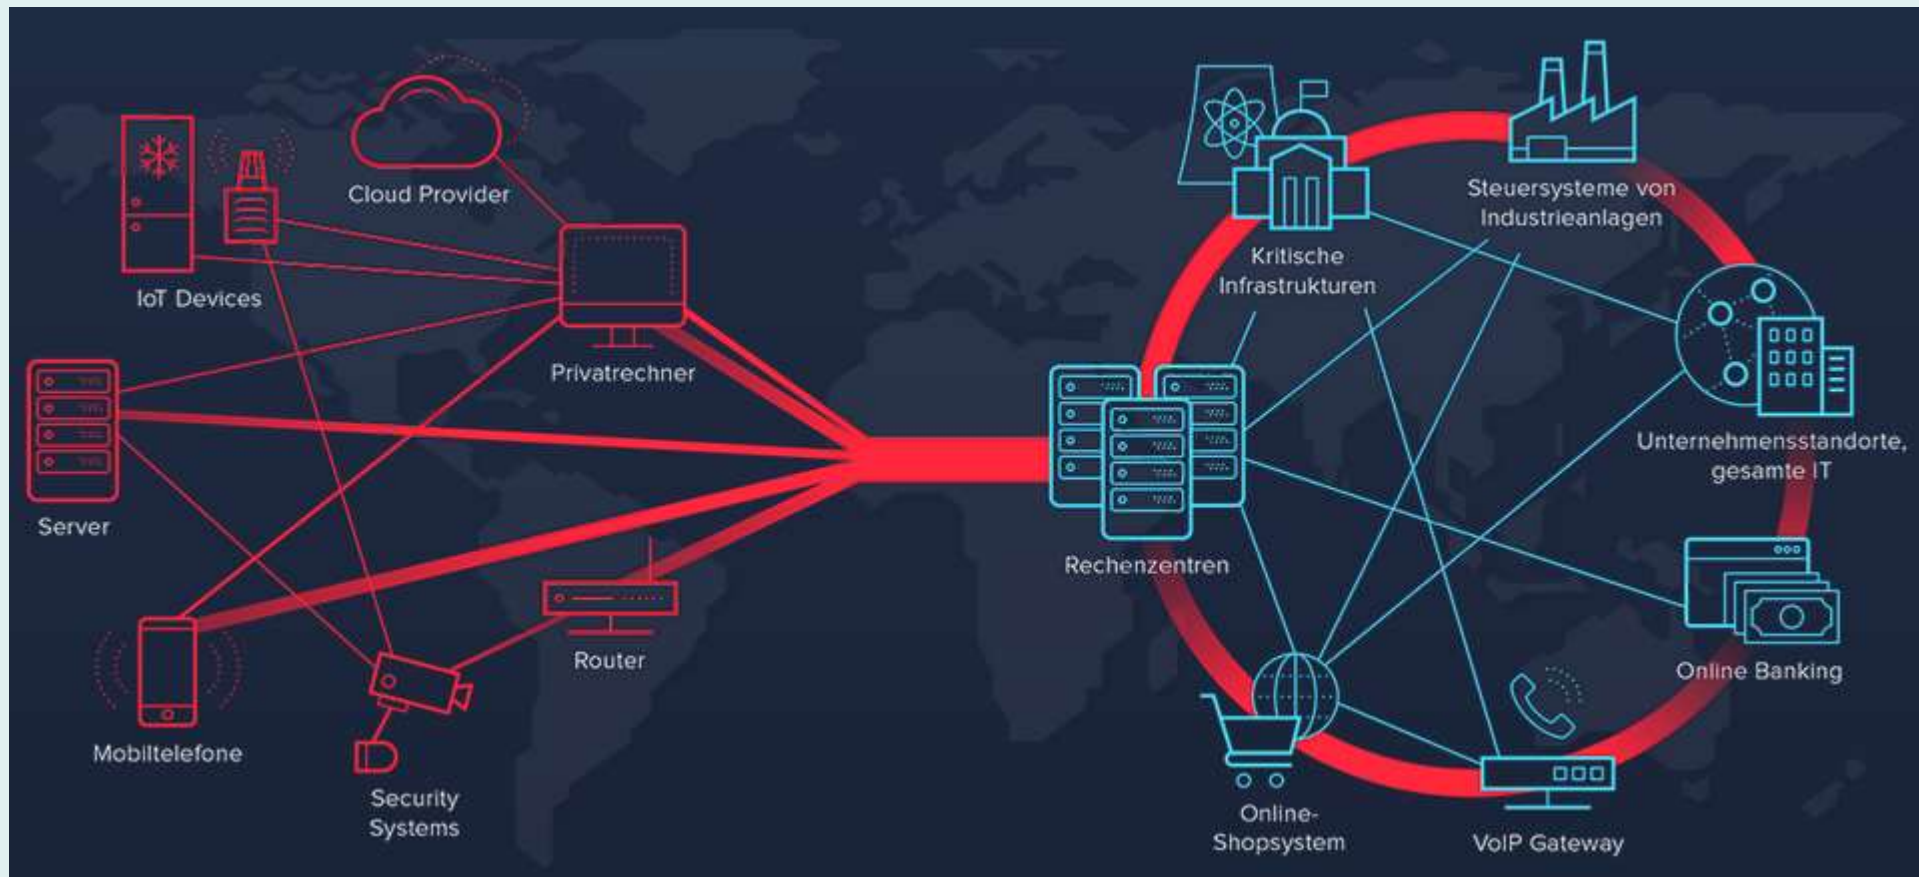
Cloud Provider

IoT Devices

Privatrechner

Server

Router

Mobiltelefone

Security Systems

Kritische Infrastrukturen

Steuersysteme von Industrieanlagen

Unternehmensstandorte, gesamte IT

Rechenzentren

Online Banking

Online-Shopsystem

VoIP Gateway